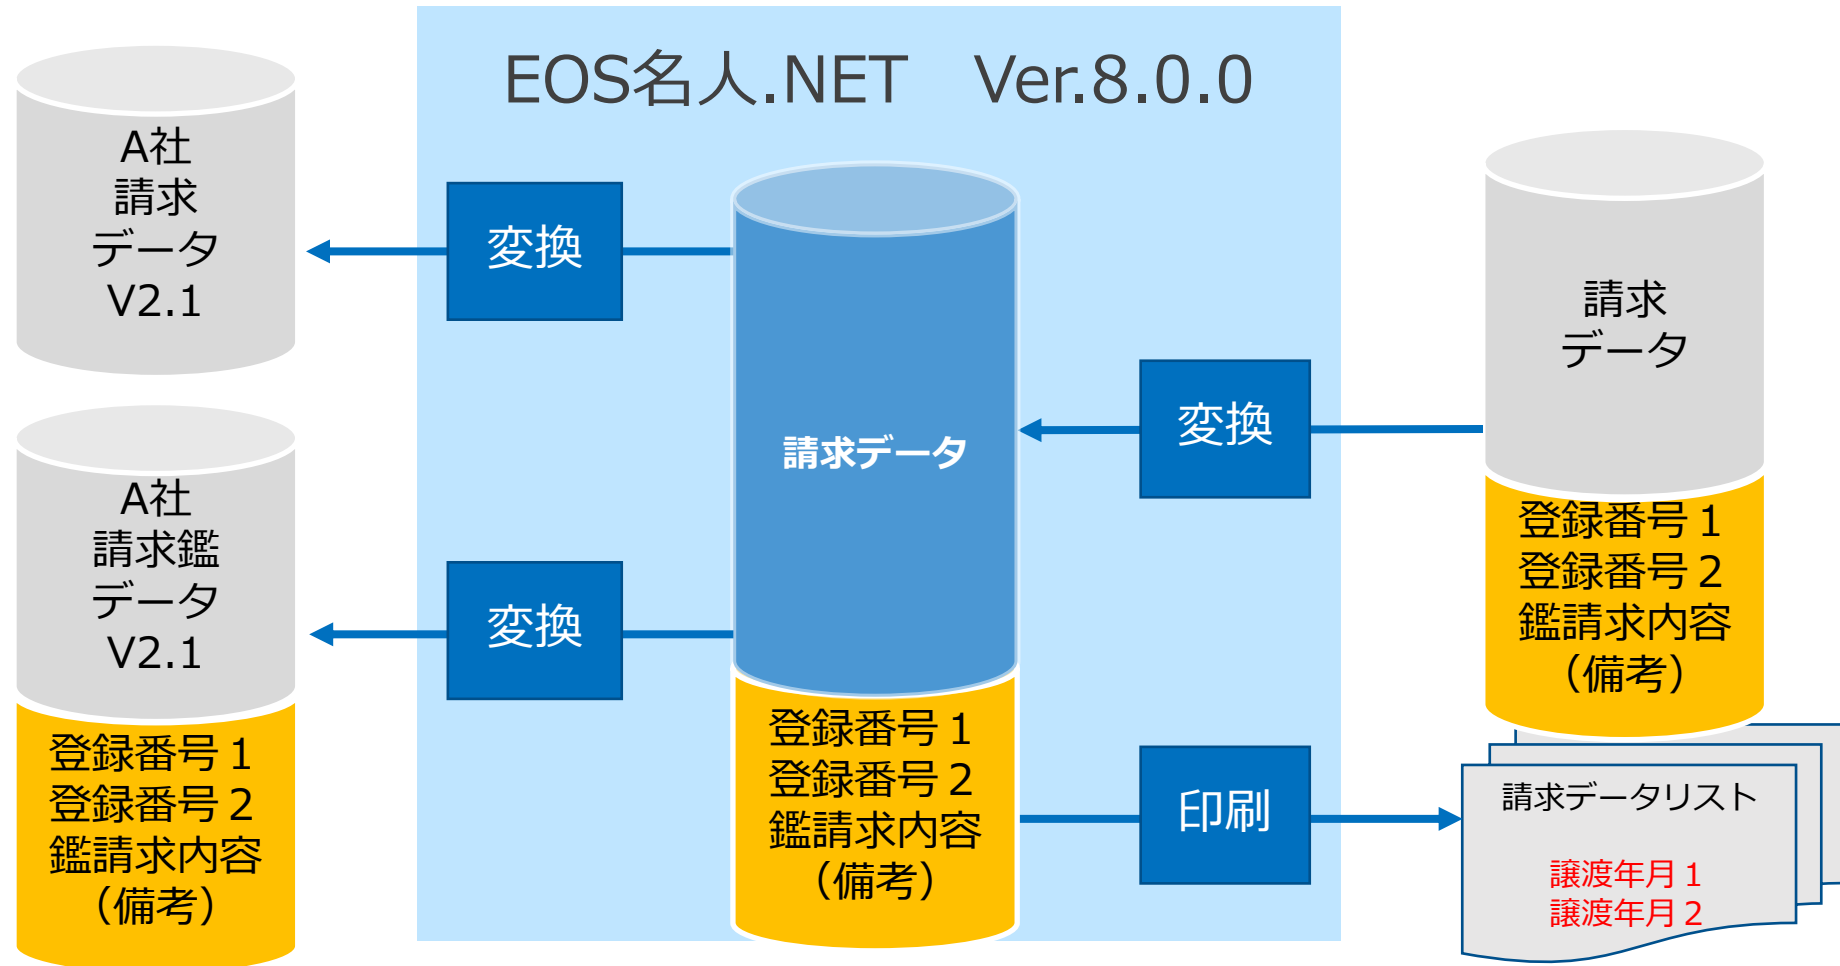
EOS名人.NET Ver.8.0.0

A社
請求
データ
V2.1

A社
請求鑑
データ
V2.1
登録番号１
登録番号２
鑑請求内容
（備考）

変換

変換

請求データ
登録番号１
登録番号２
鑑請求内容
（備考）

変換

印刷

請求
データ
登録番号１
登録番号２
鑑請求内容
（備考）

請求データリスト
譲渡年月１
譲渡年月２